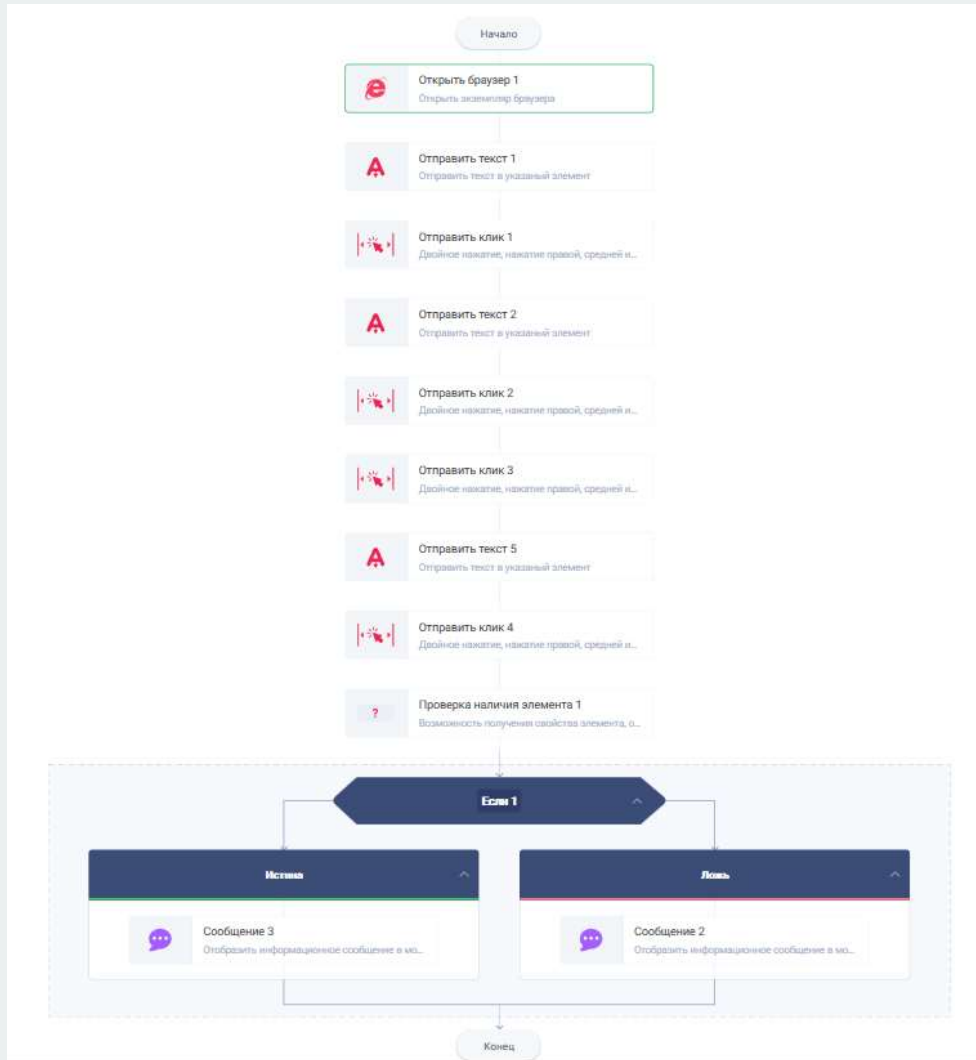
Начало

Открыть браузер 1
Открыть экземпляр браузера

Отправить текст 1
Отправить текст в указанный элемент

Отправить клик 1
Двойное нажатие, нажатие правой, средней и...

Отправить текст 2
Отправить текст в указанный элемент

Отправить клик 2
Двойное нажатие, нажатие правой, средней и...

Отправить клик 3
Двойное нажатие, нажатие правой, средней и...

Отправить текст 5
Отправить текст в указанный элемент

Отправить клик 4
Двойное нажатие, нажатие правой, средней и...

?
Проверка наличия элемента 1
Возможность получения свойства элемента, о...

Если 1

Истина

Сообщение 3
Отобразить информационное сообщение в мо...

Ложь

Сообщение 2
Отобразить информационное сообщение в мо...

Конец